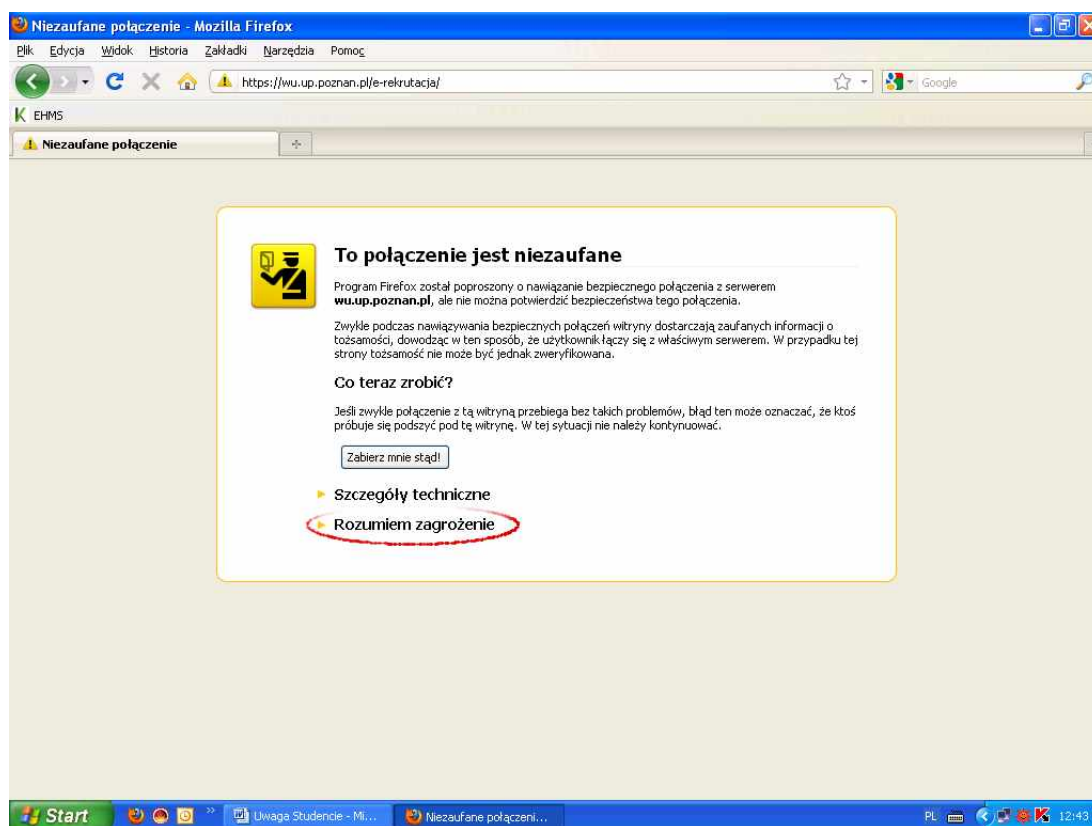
Niezaufane połączenie - Mozilla Firefox

Plik Edycja Widok Historia Zakładki Narzędzia Pomoc

https://wu.up.poznan.pl/e-rekrutacja/

Google

EHMS

Niezaufane połączenie

To połączenie jest niezaufane

Program Firefox został poproszony o nawiązanie bezpiecznego połączenia z serwerem **wu.up.poznan.pl**, ale nie można potwierdzić bezpieczeństwa tego połączenia.

Zwykle podczas nawiązywania bezpiecznych połączeń witryny dostarczają zaufanych informacji o tożsamości, dowodząc w ten sposób, że użytkownik łączy się z właściwym serwerem. W przypadku tej strony tożsamość nie może być jednak zweryfikowana.

Co teraz zrobić?

Jeśli zwykle połączenie z tą witryną przebiega bez takich problemów, błąd ten może oznaczać, że ktoś próbuje się podszyć pod tę witrynę. W tej sytuacji nie należy kontynuować.

Zabierz mnie stąd!

Szczegóły techniczne

Rozumiem zagrożenie

Start | Uwaga Studencie - Mi... | Niezaufane połączeni... | PL 12:43